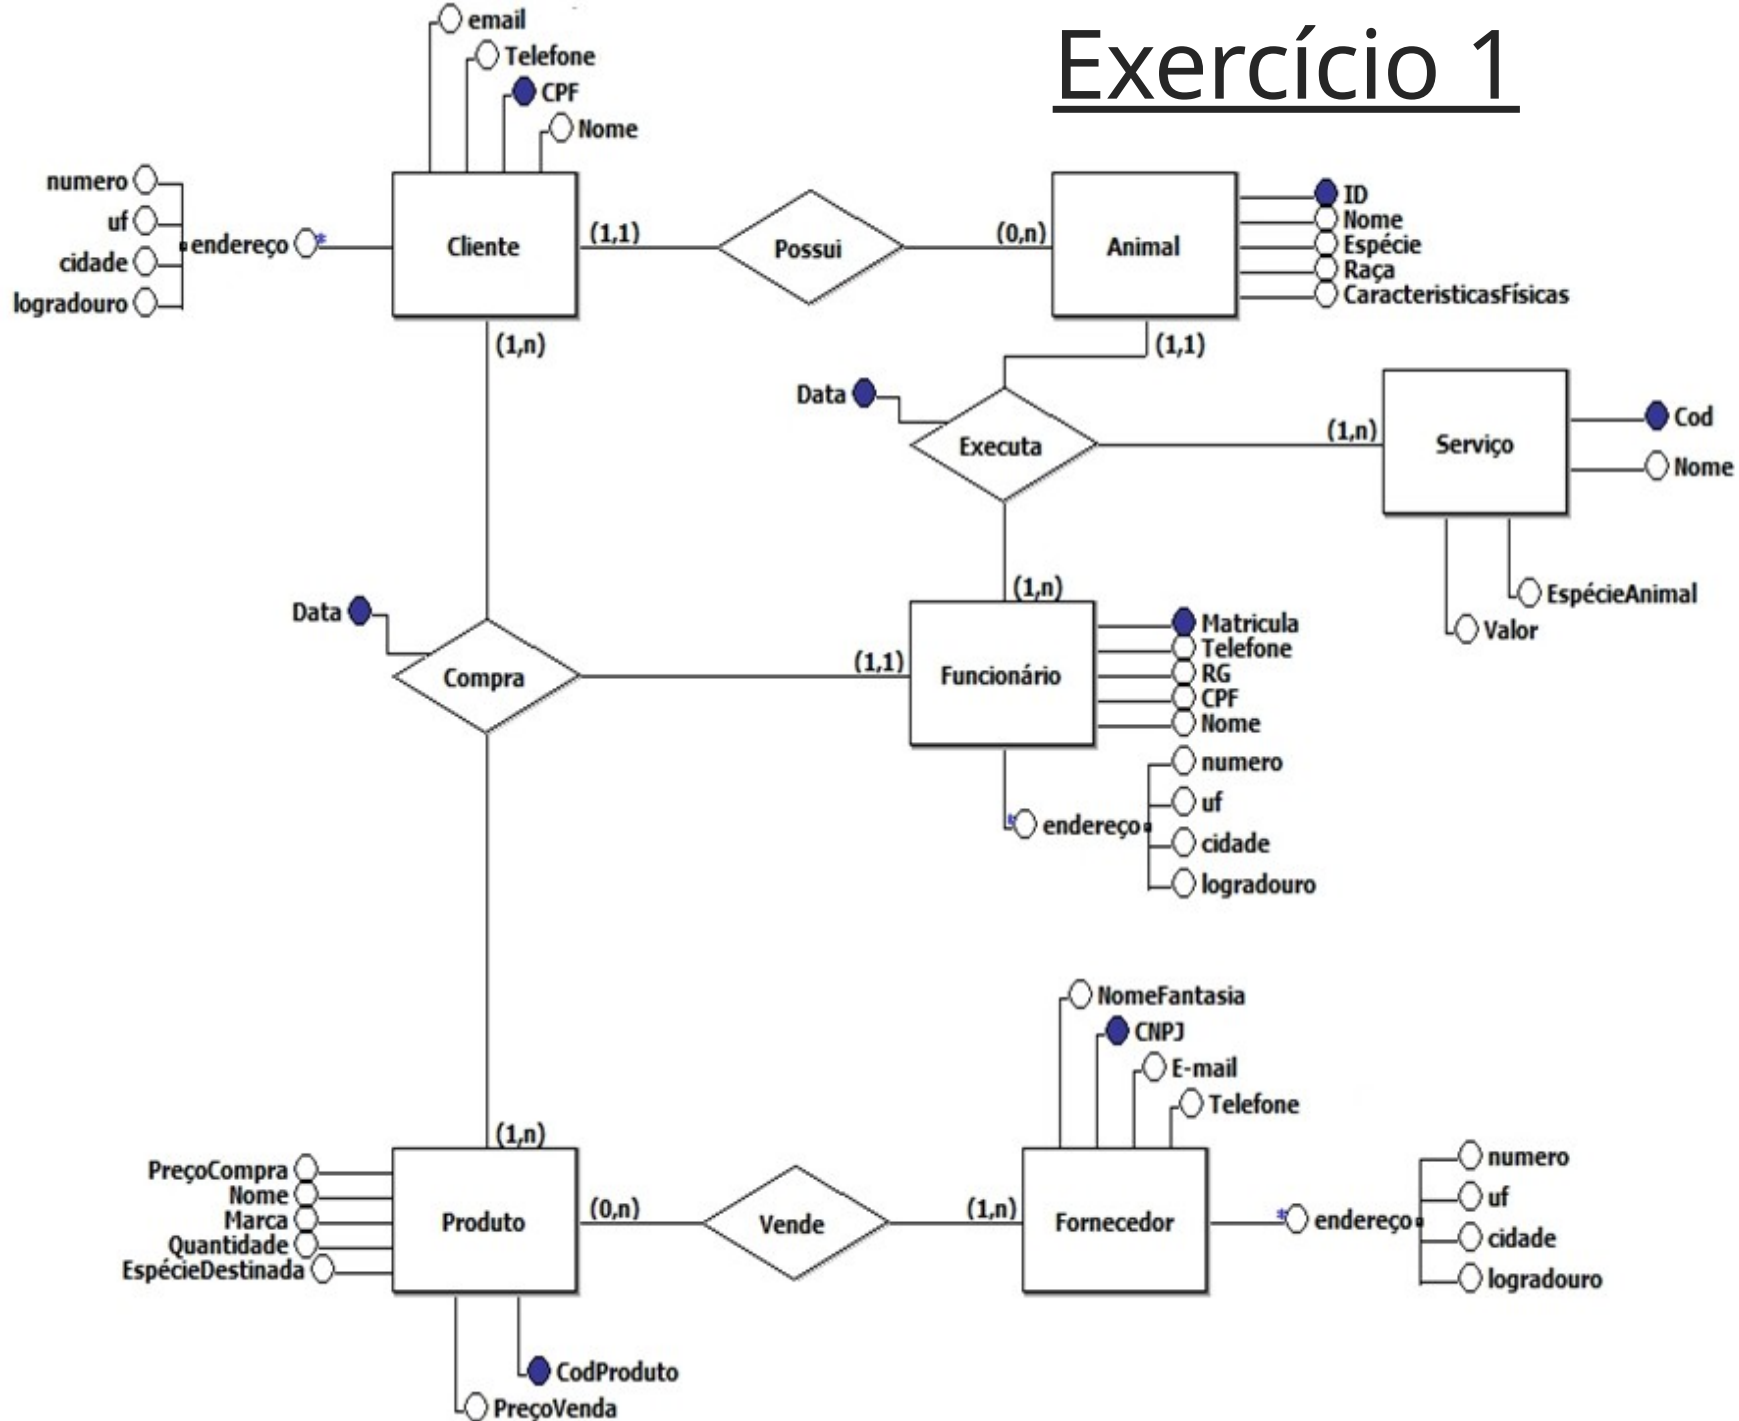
Exercício 1

email
Telefone
CPF
Nome

numero
uf
cidade
logradouro
endereço

Cliente
(1,1)
Possui
(0,n)
Animal

ID
Nome
Espécie
Raça
CaracteristicasFísicas

(1,n)
(1,1)

Data
Executa
(1,n)
Serviço
Cod
Nome
EspécieAnimal
Valor

(1,n)
Data
Compra
(1,1)
Funcionário
Matricula
Telefone
RG
CPF
Nome

numero
uf
endereço
cidade
logradouro

NomeFantasia
CNPJ
E-mail
Telefone

(1,n)
PreçoCompra
Nome
Marca
Quantidade
EspécieDestinada
Produto
(0,n)
Vende
(1,n)
Fornecedor
endereço
numero
uf
cidade
logradouro

CodProduto
PreçoVenda